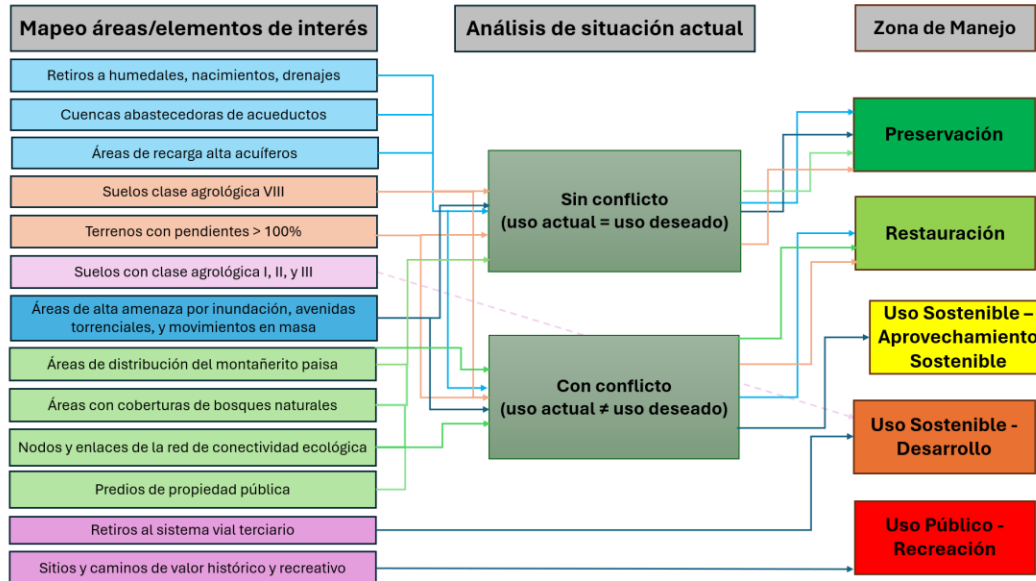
Mapeo áreas/elementos de interés

Análisis de situación actual

Zona de Manejo

Retiros a humedales, nacimientos, drenajes

Cuencas abastecedoras de acueductos

Áreas de recarga alta acuíferos

Suelos clase agrológica VIII

Terrenos con pendientes > 100%

Suelos con clase agrológica I, II, y III

Áreas de alta amenaza por inundación, avenidas torrenciales, y movimientos en masa

Áreas de distribución del montañerito paisa

Áreas con coberturas de bosques naturales

Nodos y enlaces de la red de conectividad ecológica

Predios de propiedad pública

Retiros al sistema vial terciario

Sitios y caminos de valor histórico y recreativo

Sin conflicto (uso actual = uso deseado)

Con conflicto (uso actual ≠ uso deseado)

Preservación

Restauración

Uso Sostenible – Aprovechamiento Sostenible

Uso Sostenible - Desarrollo

Uso Público - Recreación